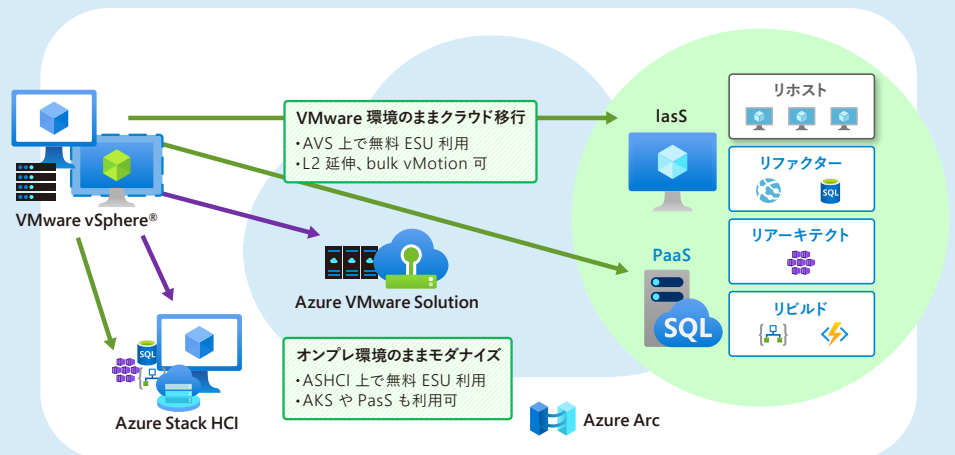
VMware vSphere®

VMware 環境のままクラウド移行
・AVS 上で無料 ESU 利用
・L2 延伸、bulk vMotion 可

Azure VMware Solution

オンプレ環境のままモダナイズ
・ASHCI 上で無料 ESU 利用
・AKS や PaaS も利用可

SQL

Azure Stack HCI

Azure Arc

IasS

PaaS

SQL

リホスト

リファクター

SQL

リアーキテクト

リビルド